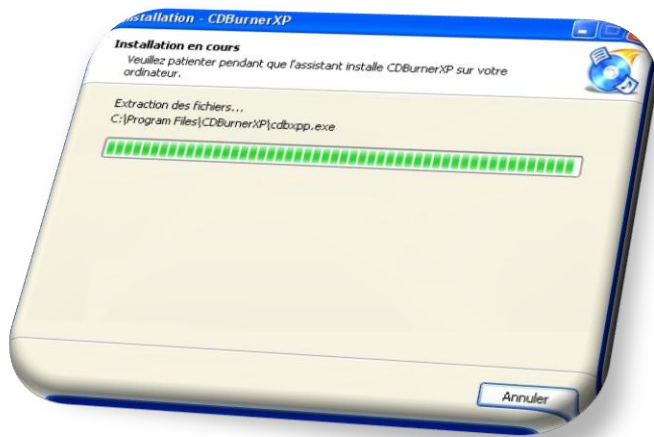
Installation - CDBurnerXP

Installation en cours
Veuillez patienter pendant que l'assistant installe CDBurnerXP sur votre ordinateur.

Extraction des fichiers...
C:\Program Files\CDBurnerXP\cdbxpp.exe

Annuler